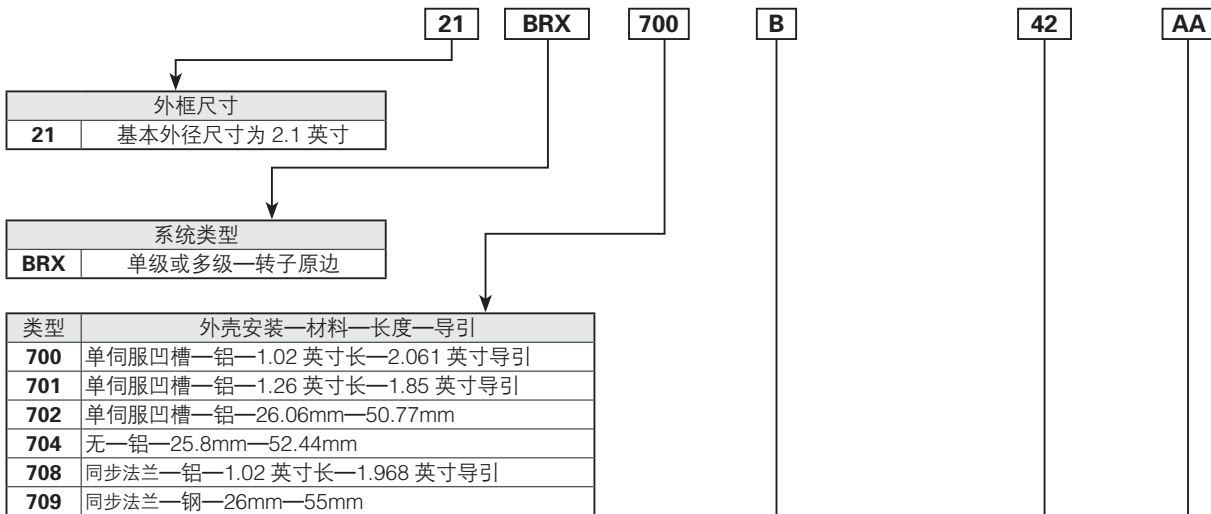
21 BRX 700 B 42 AA

| 外框尺寸 | |
|---|---|
| 21 | 基本外径尺寸为 2.1 英寸 |

| 系统类型 | |
|---|---|
| BRX | 单级或多级—转子原边 |

| 类型 | 外壳安装—材料—长度—导引 |
|---|---|
| 700 | 单伺服凹槽—铝—1.02 英寸长—2.061 英寸导引 |
| 701 | 单伺服凹槽—铝—1.26 英寸长—1.85 英寸导引 |
| 702 | 单伺服凹槽—铝—26.06mm—50.77mm |
| 704 | 无—铝—25.8mm—52.44mm |
| 708 | 同步法兰—铝—1.02 英寸长—1.968 英寸导引 |
| 709 | 同步法兰—钢—26mm—55mm |